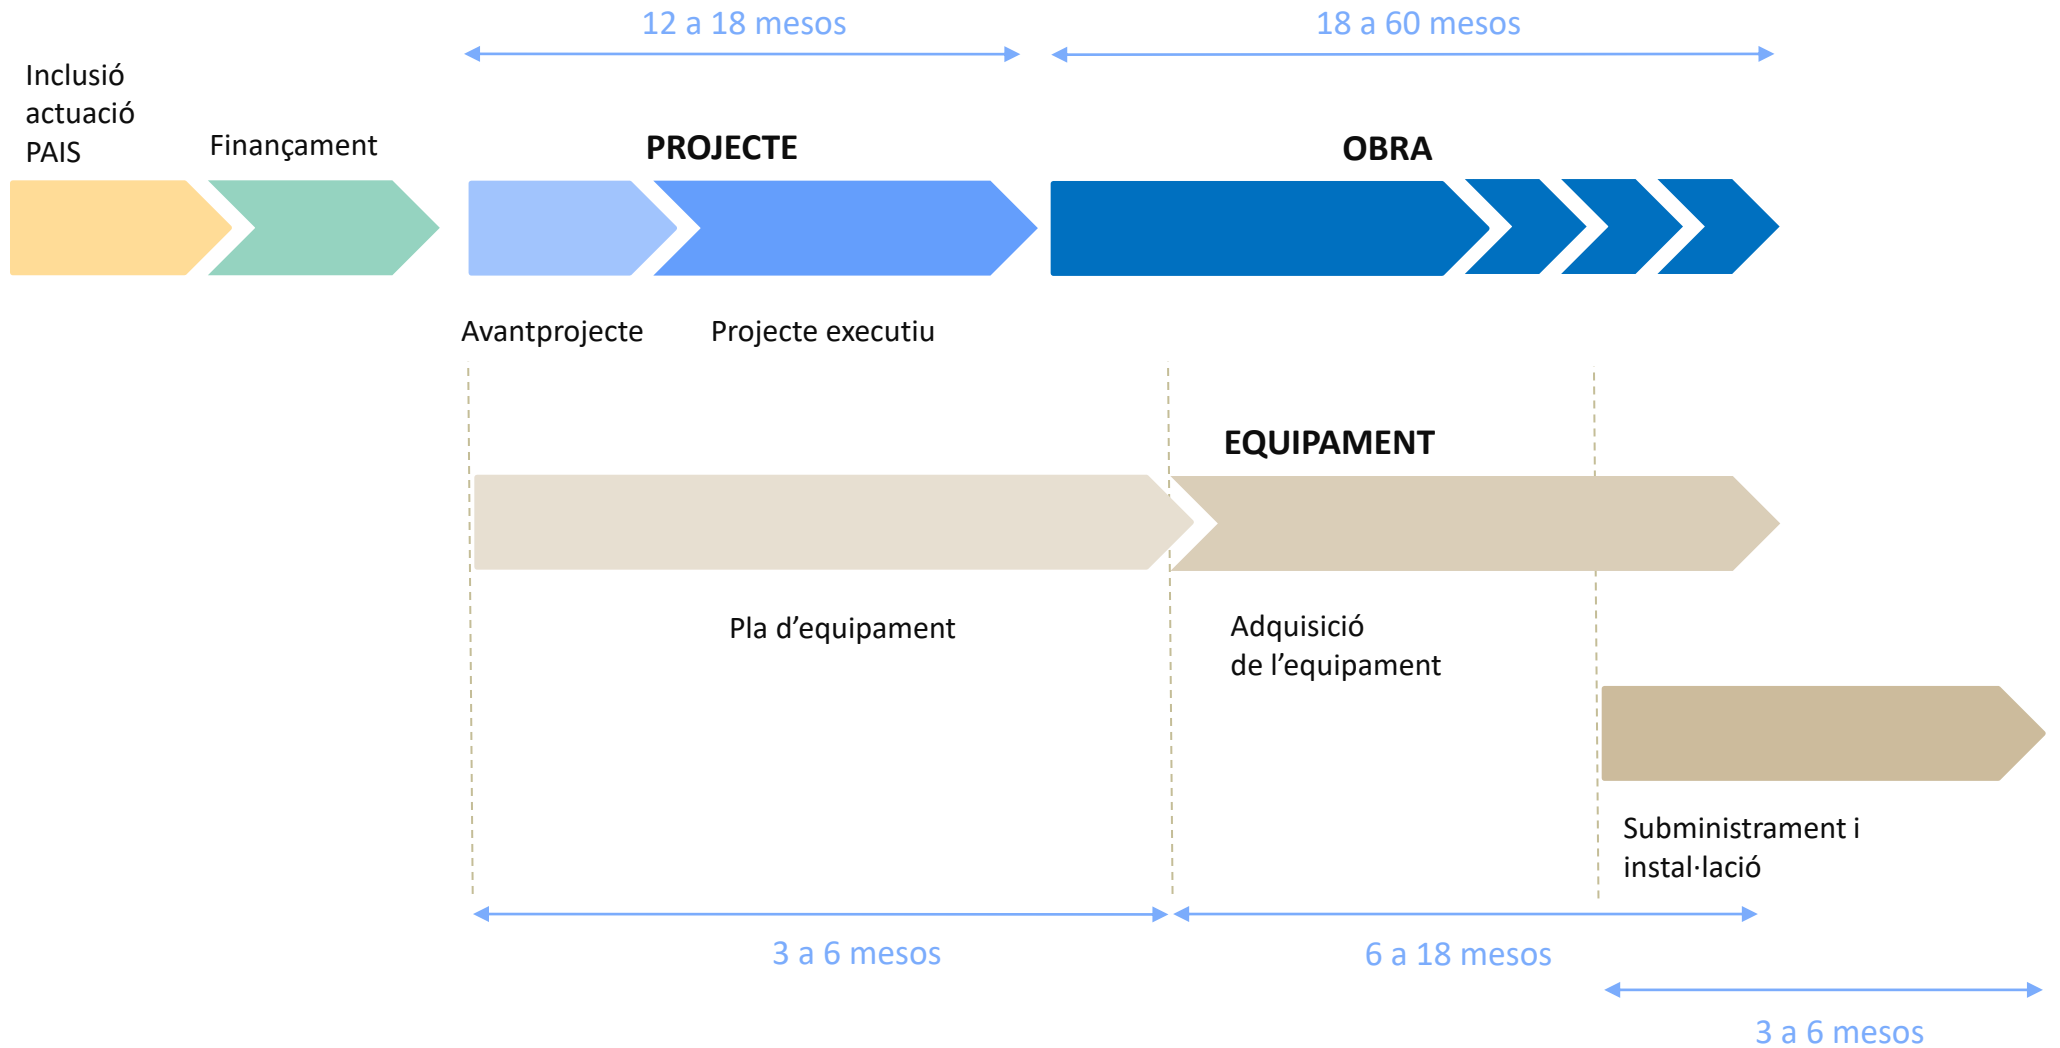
12 a 18 mesos

18 a 60 mesos

Inclusió actuació PAIS

Finançament

PROJECTE

OBRA

Avantprojecte

Projecte executiu

EQUIPAMENT

Pla d’equipament

Adquisició de l’equipament

Subministrament i instal·lació

3 a 6 mesos

6 a 18 mesos

3 a 6 mesos